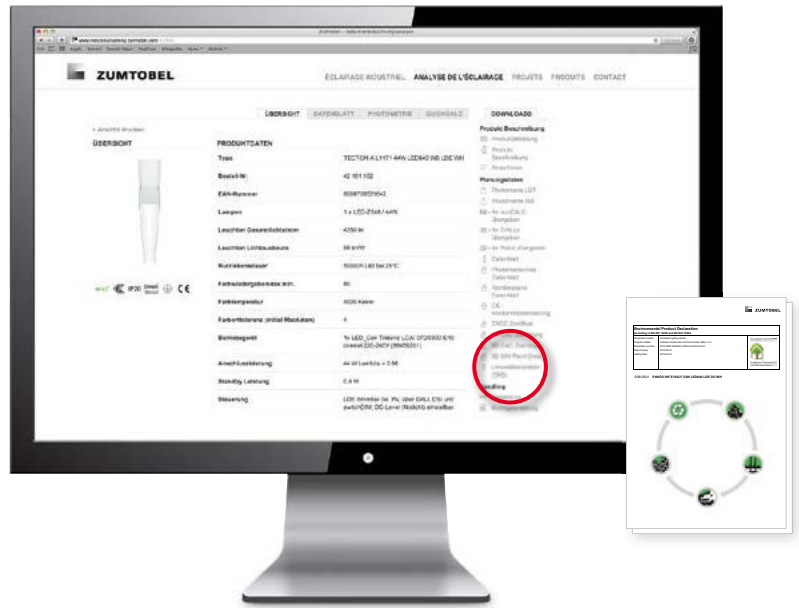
ZUMTOBEL

ÉCLAIRAGE INDUSTRIEL ANALYSE DE L'ÉCLAIRAGE PROJETS PRODUITS CONTACT

ÜBERSICHT DATENBLATT PHOTOMETRIE ZUBEHÖR

DOWNLOADS

ÜBERSICHT

PRODUKTDATEN

| | |
|---|---|
| Type | TECTON A L1171 4AW LED840 WB LDE WH |
| Bestell-Nr. | 42 181 102 |
| EAN-Nummer | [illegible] |
| Lampen | 1 x LED-Z540 / 44W |
| Leuchten Gesamtlichtstrom | 4350 lm |
| Leuchten Lichtausbeute | 99 lm/W |
| Nutzlebensdauer | 50000h L80 bei 25°C |
| Farbwiedergabeindex min. | 80 |
| Farbtemperatur | 4000 Kelvin |
| Farbortoleranz (initial MacAdam) | 4 |
| Betriebsgerät | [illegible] |
| Anschlussleistung | 44 W Lambda = 0.95 |
| Standby Leistung | 0.4 W |
| Steuerung | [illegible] |

Produkt Beschreibung

Planungsdaten

Handling

ZUMTOBEL

Environmental Product Declaration